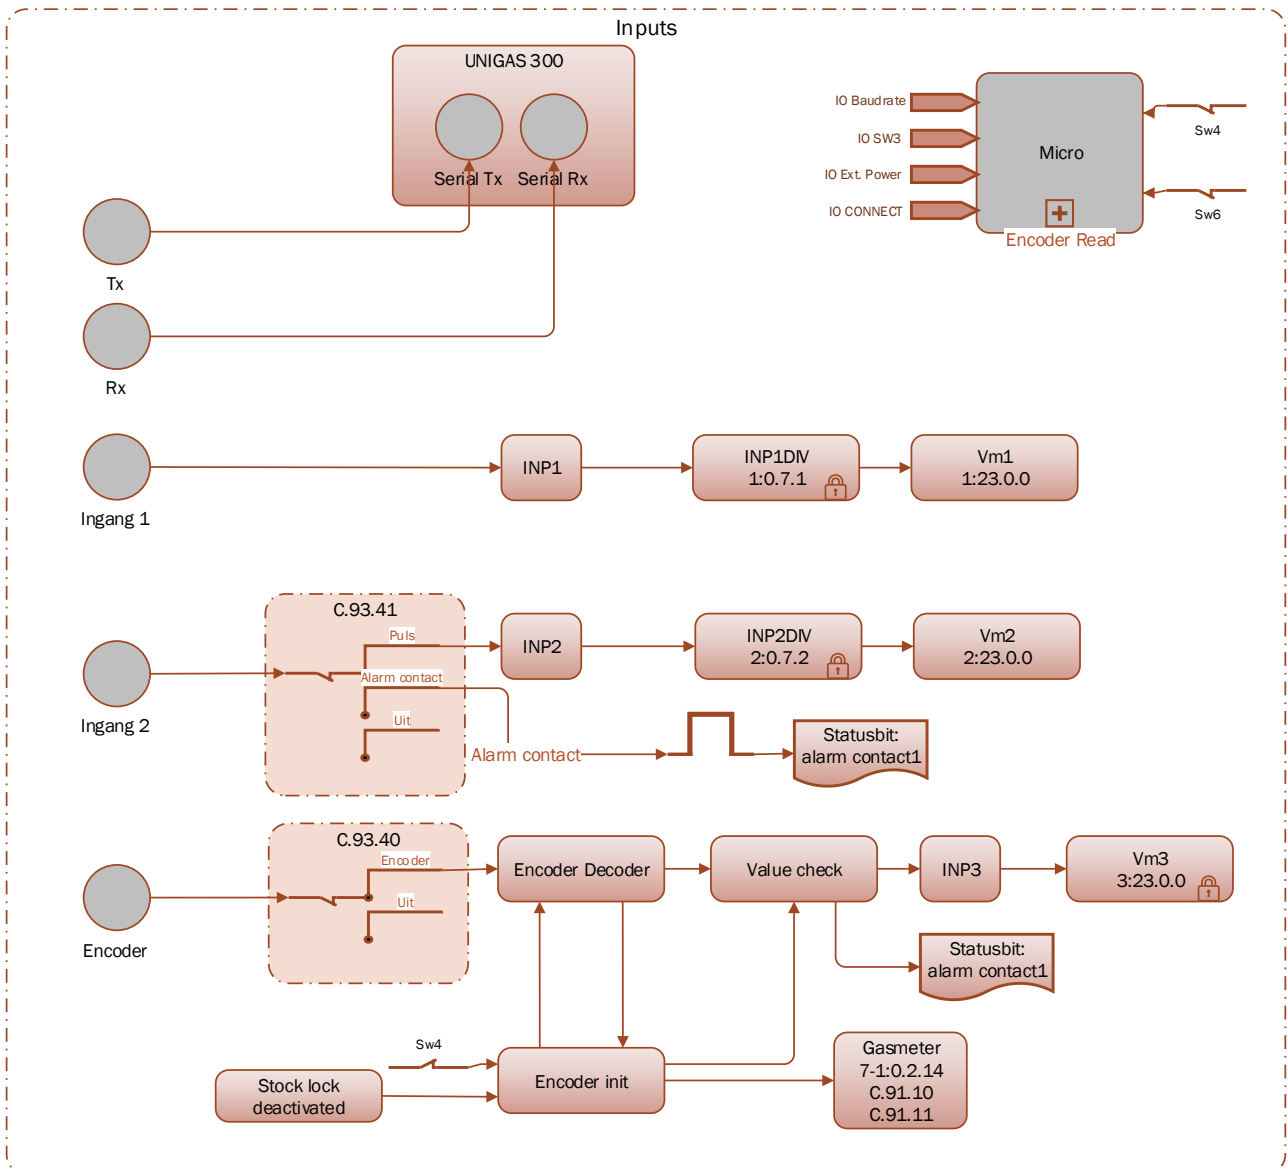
Inputs

UNIGAS 300

Serial Tx

Serial Rx

Tx

Rx

IO Baudrate

IO SW3

IO Ext. Power

IO CONNECT

Micro

Encoder Read

Sw4

Sw6

Ingang 1

INP1

INP1DIV
1:0.7.1

Vm1
1:23.0.0

C.93.41

Puls

Alarm contact

Uit

Ingang 2

INP2

INP2DIV
2:0.7.2

Vm2
2:23.0.0

Alarm contact

Statusbit:
alarm contact1

C.93.40

Encoder

Uit

Encoder

Encoder Decoder

Value check

INP3

Vm3
3:23.0.0

Statusbit:
alarm contact1

Sw4

Stock lock
deactivated

Encoder init

Gasmeter
7-1:0.2.14
C.91.10
C.91.11